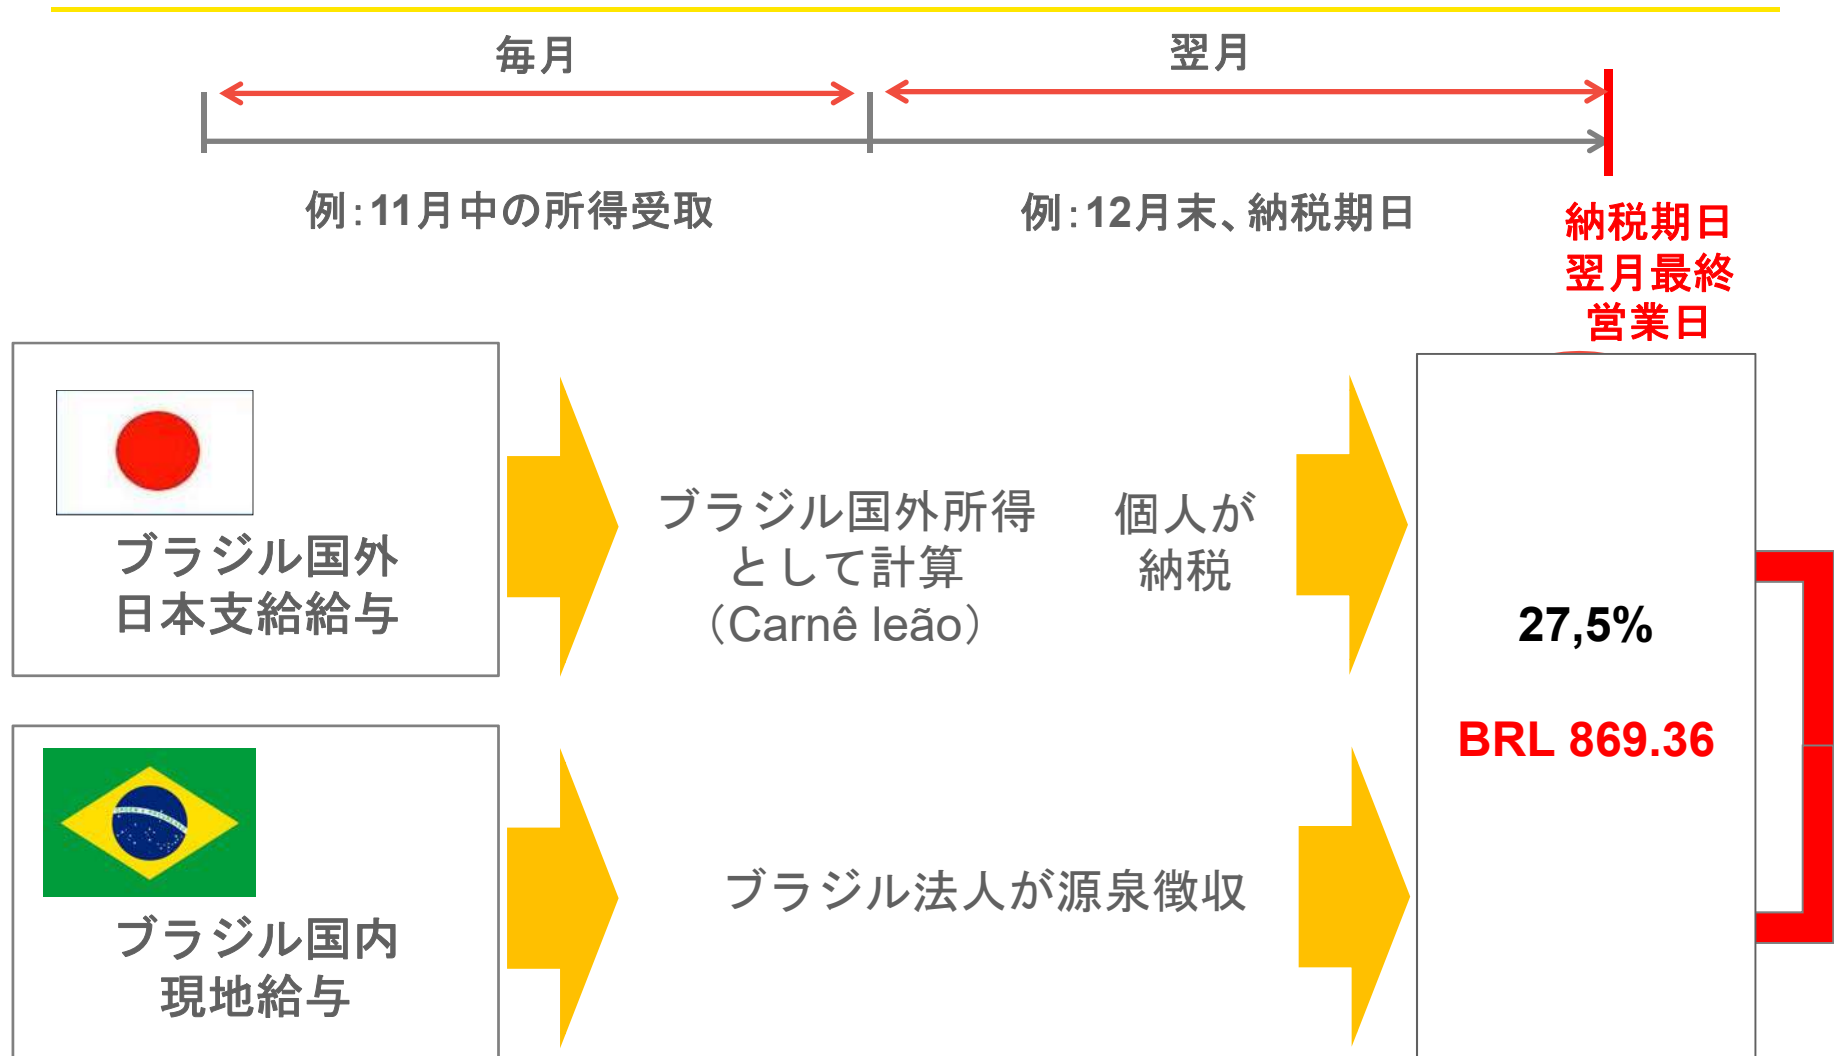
毎月

翌月

例：11月中の所得受取

例：12月末、納税期日

納税期日
翌月最終
営業日

ブラジル国外
日本支給給与

ブラジル国外所得
として計算
（Carnê leão）

個人が
納税

27,5%

BRL 869.36

ブラジル国内
現地給与

ブラジル法人が源泉徴収